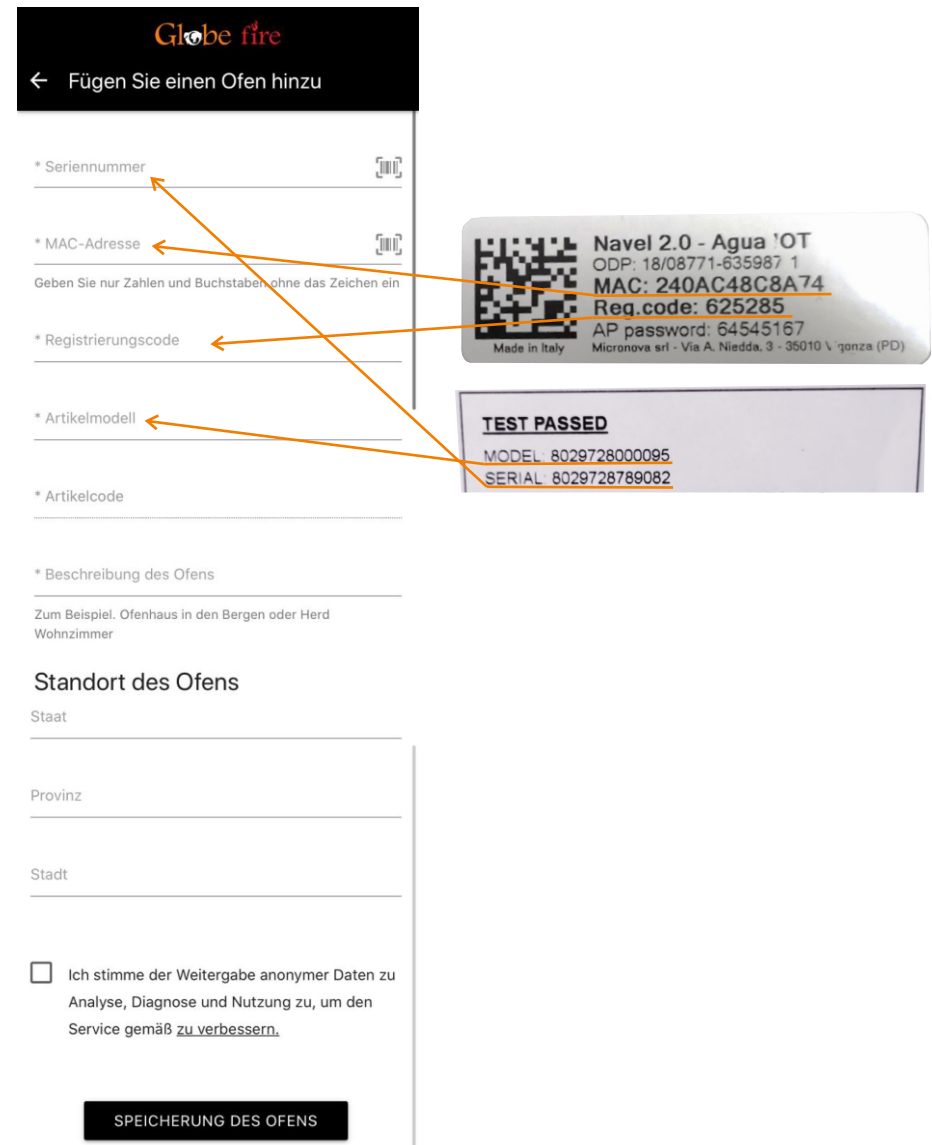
Globe fire

Fügen Sie einen Ofen hinzu

* Seriennummer

* MAC-Adresse

Geben Sie nur Zahlen und Buchstaben ohne das Zeichen ein

* Registrierungscode

* Artikelmodell

* Artikelcode

* Beschreibung des Ofens

Zum Beispiel. Ofenhaus in den Bergen oder Herd Wohnzimmer

Standort des Ofens

Staat

Provinz

Stadt

Ich stimme der Weitergabe anonymer Daten zu Analyse, Diagnose und Nutzung zu, um den Service gemäß zu verbessern.

SPEICHERUNG DES OFENS

Navel 2.0 - Agua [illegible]OT
ODP: 18/08771-635987 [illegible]1
MAC: 240AC48C8A74
Reg.code: 625285
AP password: 64545167
Made in Italy
Micronova srl - Via A. Niedda, 3 - 35010 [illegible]gonza (PD)

TEST PASSED
MODEL: 8029728000095
SERIAL: 8029728789082